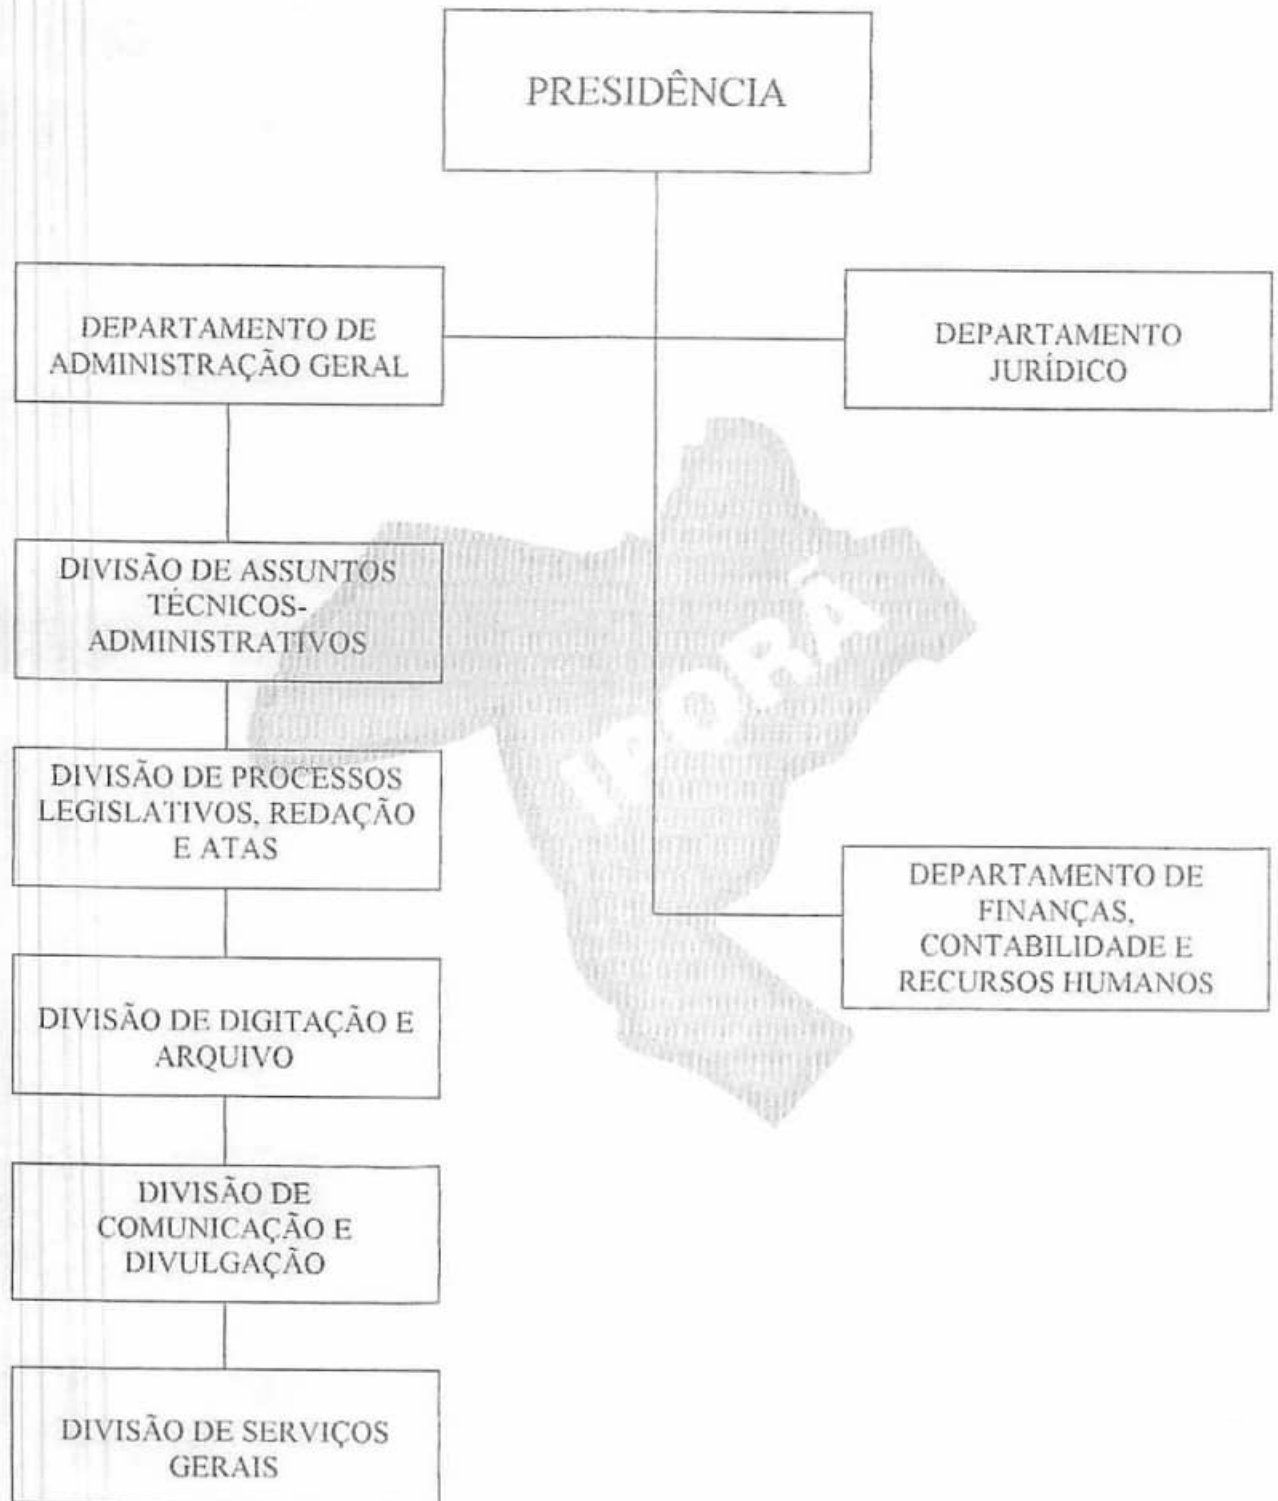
PRESIDÊNCIA

DEPARTAMENTO DE ADMINISTRAÇÃO GERAL

DEPARTAMENTO JURÍDICO

DIVISÃO DE ASSUNTOS TÉCNICOS-ADMINISTRATIVOS

IPORÁ

DIVISÃO DE PROCESSOS LEGISLATIVOS, REDAÇÃO E ATAS

DEPARTAMENTO DE FINANÇAS, CONTABILIDADE E RECURSOS HUMANOS

DIVISÃO DE DIGITAÇÃO E ARQUIVO

DIVISÃO DE COMUNICAÇÃO E DIVULGAÇÃO

DIVISÃO DE SERVIÇOS GERAIS